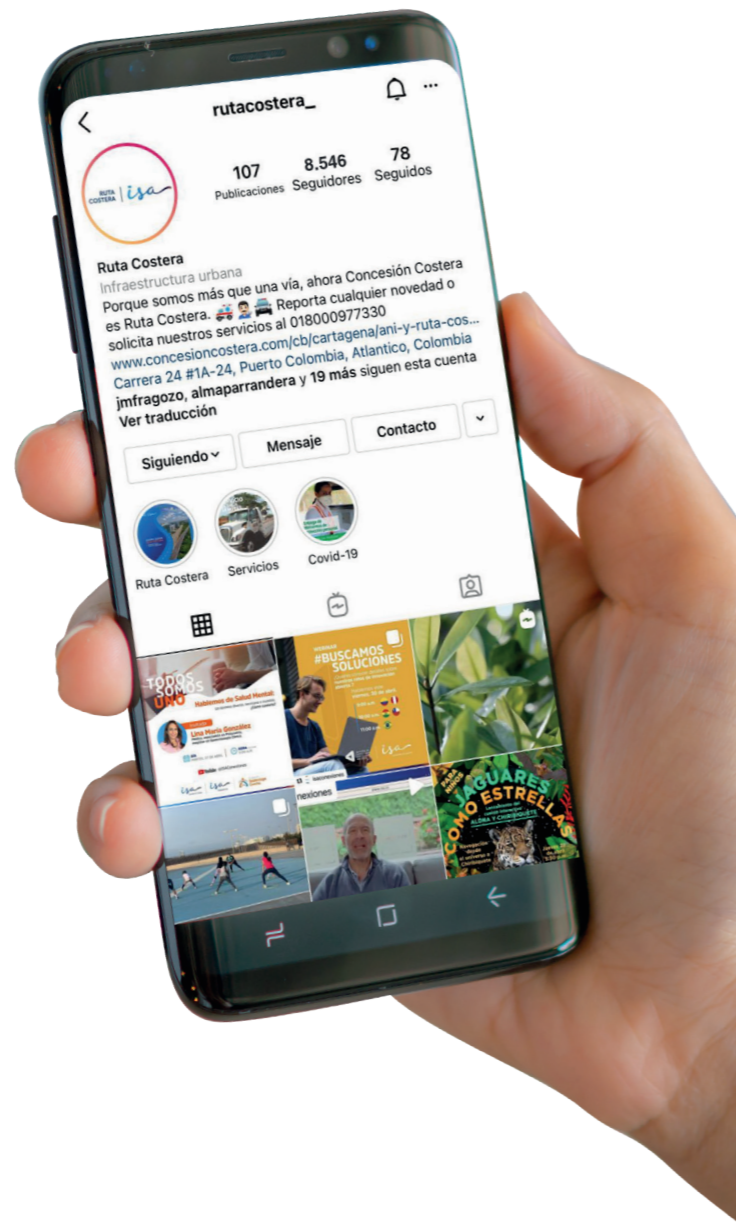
rutacostera_

RUTA COSTERA | isa

107 Publicaciones
8.546 Seguidores
78 Seguidos

Ruta Costera
Infraestructura urbana
Porque somos más que una vía, ahora Concesión Costera es Ruta Costera. 🚑👮🚓 Reporta cualquier novedad o solicita nuestros servicios al 018000977330
www.concesioncostera.com/cb/cartagena/ani-y-ruta-cos...
Carrera 24 #1A-24, Puerto Colombia, Atlantico, Colombia
jmfragozo, almaparrandera y 19 más siguen esta cuenta
Ver traducción

Siguiendo
Mensaje
Contacto

Ruta Costera
Servicios
Covid-19

TODOS SOMOS UNO
Hablemos de Salud Mental
Lina María González
isa

#BUSCAMOS SOLUCIONES
isa

Conexiones

JAGUARES COMO ESTRELLAS
ALDNA Y CHIRIQUETE